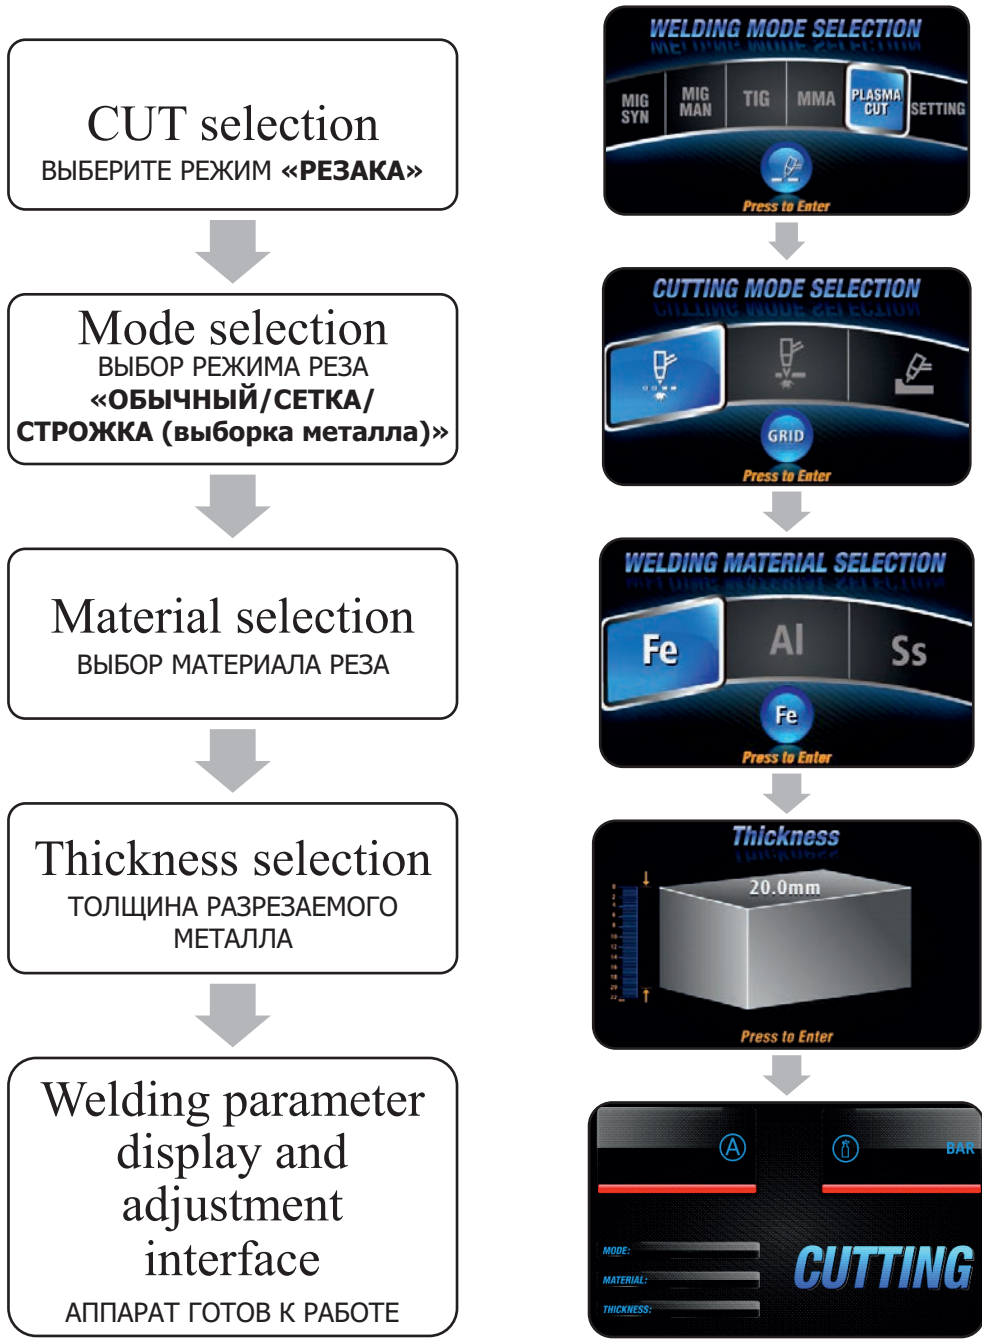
CUT selection
ВЫБЕРИТЕ РЕЖИМ «РЕЗАКА»

Mode selection
ВЫБОР РЕЖИМА РЕЗА
«ОБЫЧНЫЙ/СЕТКА/
СТРОЖКА (выборка металла)»

Material selection
ВЫБОР МАТЕРИАЛА РЕЗА

Thickness selection
ТОЛЩИНА РАЗРЕЗАЕМОГО МЕТАЛЛА

Welding parameter display and adjustment interface
АППАРАТ ГОТОВ К РАБОТЕ

WELDING MODE SELECTION
MIG SYN
MIG MAN
TIG
MMA
PLASMA CUT
SETTING
Press to Enter

CUTTING MODE SELECTION
GRID
Press to Enter

WELDING MATERIAL SELECTION
Fe
Al
Ss
Fe
Press to Enter

Thickness
20.0mm
Press to Enter

BAR
MODE:
MATERIAL:
THICKNESS:
CUTTING